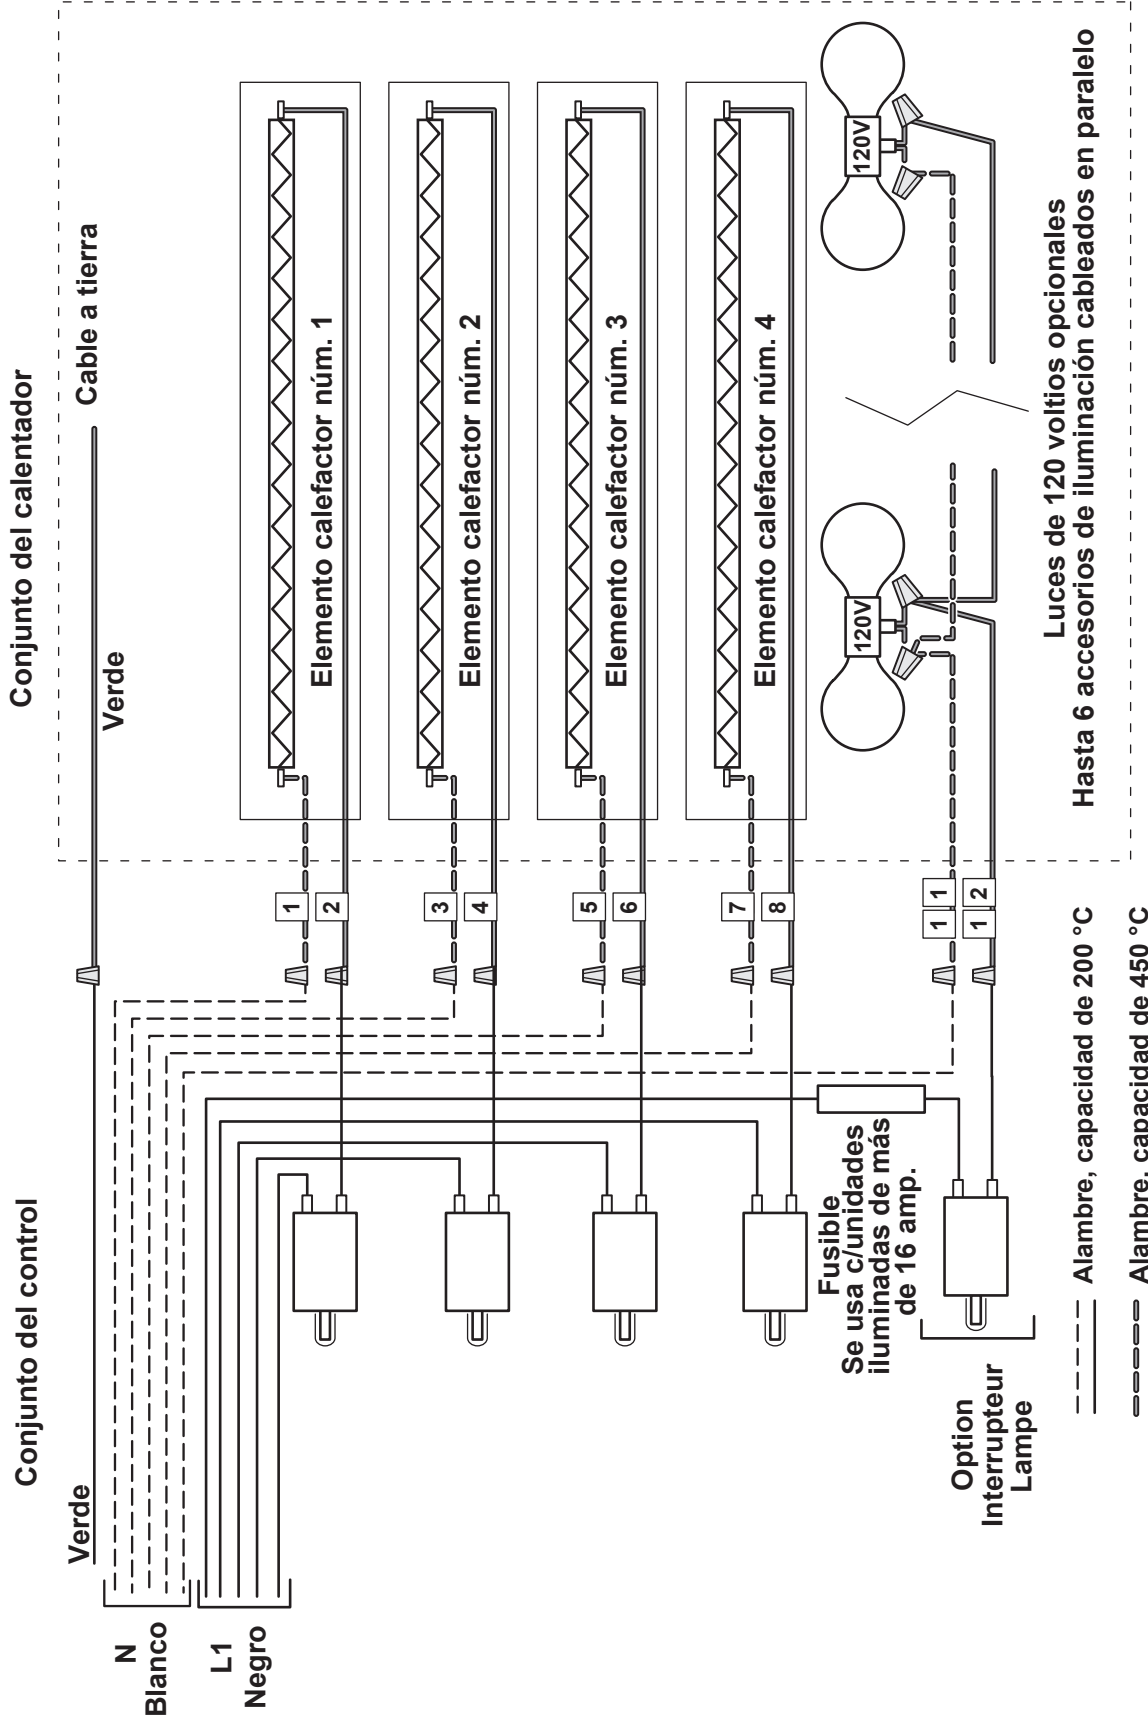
Conjunto del control

Conjunto del calentador

Verde

Cable a tierra

Verde

Elemento calefactor núm. 1

Elemento calefactor núm. 2

Elemento calefactor núm. 3

Elemento calefactor núm. 4

120V

120V

Luces de 120 voltios opcionales
Hasta 6 accesorios de iluminación cableados en paralelo

1
2
3
4
5
6
7
8
11
12

N
Blanco

L1
Negro

Fusible
Se usa c/unidades iluminadas de más de 16 amp.

Option
Interrupteur
Lampe

Alambre, capacidad de 200 °C
Alambre, capacidad de 450 °C